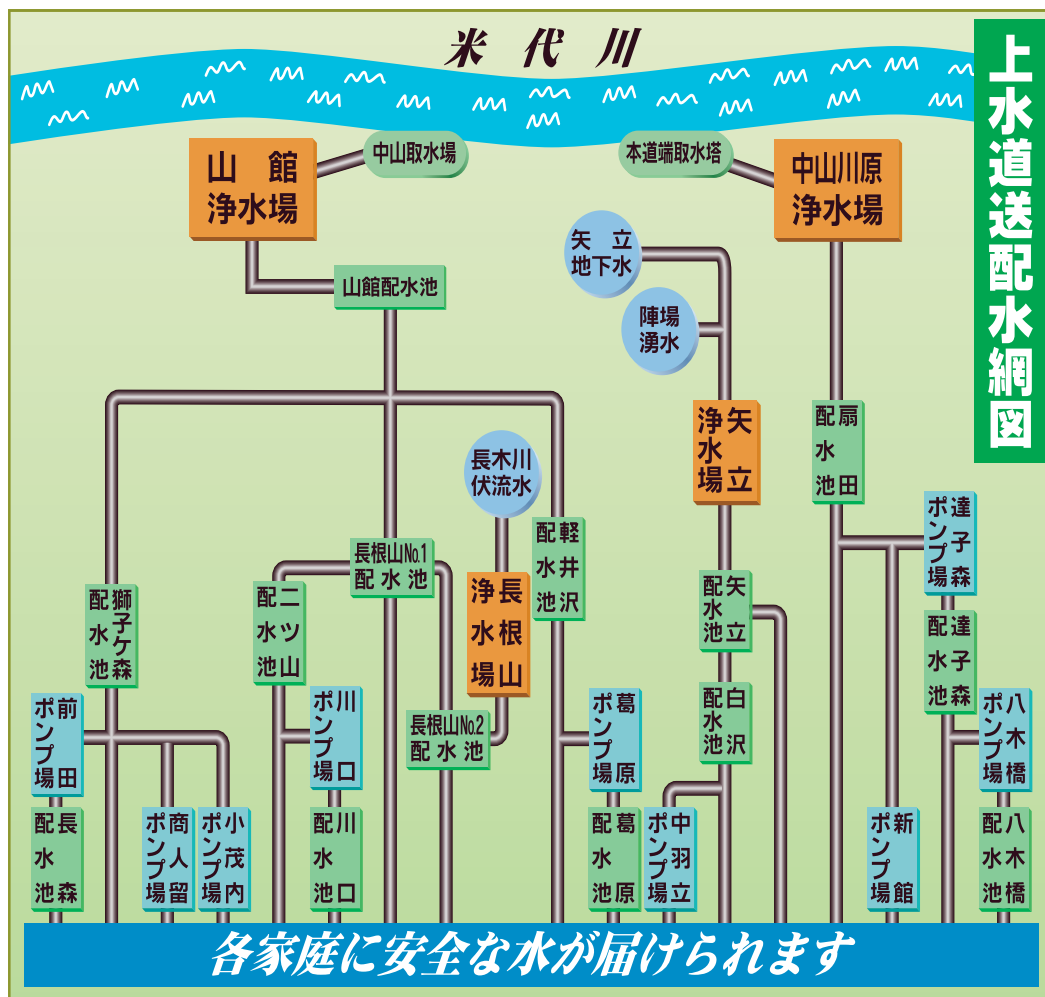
米代川

上水道送配水網図

中山取水場

山館浄水場

本道端取水塔

中山川原浄水場

山館配水池

矢立地下水

陣場湧水

矢立浄水場

扇田配水池

長木川伏流水

軽井沢配水池

長根山浄水場

長根山No.1配水池

獅子ケ森配水池

二ツ山配水池

矢立配水池

達子森ポンプ場

達子森配水池

前田ポンプ場

川口ポンプ場

長根山No.2配水池

葛原ポンプ場

白沢配水池

八木橋ポンプ場

長森配水池

商人留ポンプ場

小茂内ポンプ場

川口配水池

葛原配水池

中羽立ポンプ場

新館ポンプ場

八木橋配水池

各家庭に安全な水が届けられます